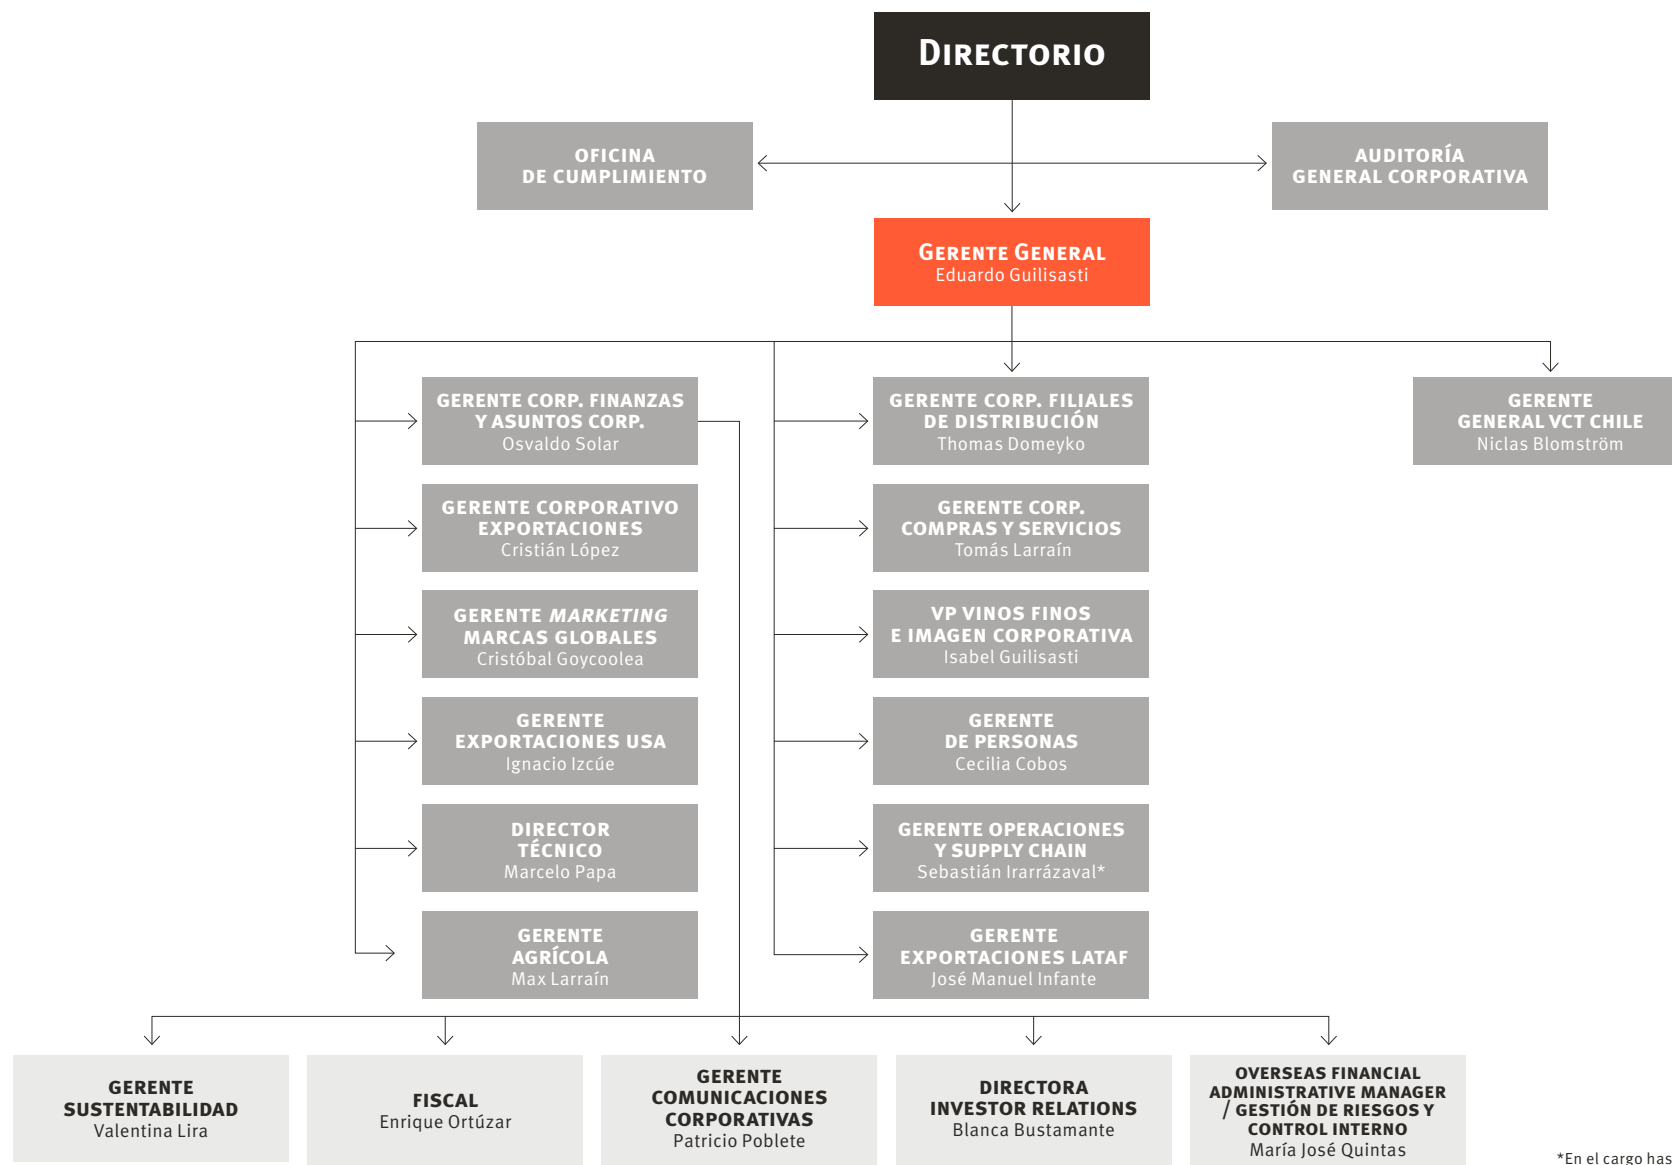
DIRECTORIO

OFICINA DE CUMPLIMIENTO

AUDITORÍA GENERAL CORPORATIVA

GERENTE GENERAL
Eduardo Guilisasti

GERENTE CORP. FINANZAS Y ASUNTOS CORP.
Osvaldo Solar

GERENTE CORPORATIVO EXPORTACIONES
Cristián López

GERENTE *MARKETING* MARCAS GLOBALES
Cristóbal Goycoolea

GERENTE EXPORTACIONES USA
Ignacio Izcúe

DIRECTOR TÉCNICO
Marcelo Papa

GERENTE AGRÍCOLA
Max Larraín

GERENTE CORP. FILIALES DE DISTRIBUCIÓN
Thomas Domeyko

GERENTE CORP. COMPRAS Y SERVICIOS
Tomás Larraín

VP VINOS FINOS E IMAGEN CORPORATIVA
Isabel Guilisasti

GERENTE DE PERSONAS
Cecilia Cobos

GERENTE OPERACIONES Y SUPPLY CHAIN
Sebastián Irarrázaval*

GERENTE EXPORTACIONES LATAF
José Manuel Infante

GERENTE GENERAL VCT CHILE
Niclas Blomström

GERENTE SUSTENTABILIDAD
Valentina Lira

FISCAL
Enrique Ortúzar

GERENTE COMUNICACIONES CORPORATIVAS
Patricio Poblete

DIRECTORA INVESTOR RELATIONS
Blanca Bustamante

OVERSEAS FINANCIAL ADMINISTRATIVE MANAGER / GESTIÓN DE RIESGOS Y CONTROL INTERNO
María José Quintas

*En el cargo has